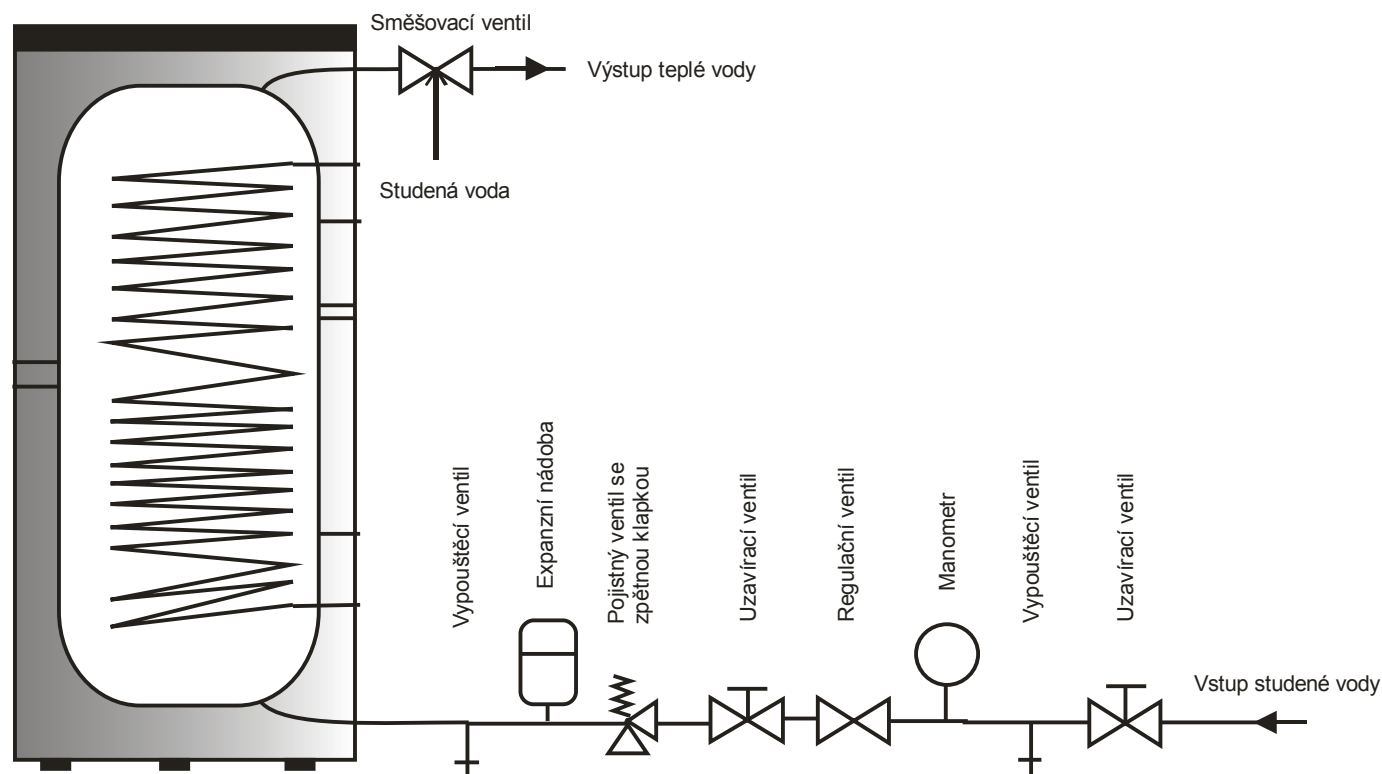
Směšovací ventil

Výstup teplé vody

Studená voda

Vypouštěcí ventil

Expanzní nádoba

Pojistný ventil se zpětnou klapkou

Uzavírací ventil

Regulační ventil

Manometr

Vypouštěcí ventil

Uzavírací ventil

Vstup studené vody